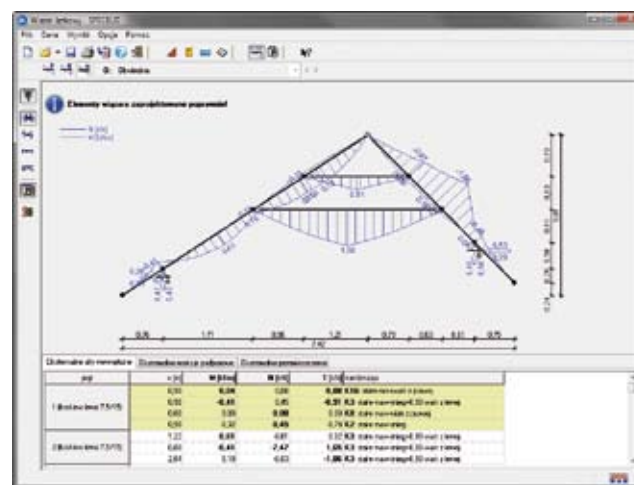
Więźba dachowa - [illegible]

Plik Dane Wyniki Opcje Pomoc

Elementy więźby zaprojektowane poprawnie!

0,35 1,71 0,86 1,21 0,73 0,63 0,31 0,75

7,42

| pręt | x [m] | M [kNm] | N [kN] | T [kN] | kombinacja |
|---|---|---|---|---|---|
| 1 (krokiew lewa 7,5/15) | 0,00 | 0,04 | 0,09 | 0,00 | K10 stałe+wiatr z prawej |
| | 0,60 | -0,45 | 0,45 | -0,31 | K3 stałe+śnieg+0,60 wiatr z lewej |
| | 0,60 | 0,06 | 0,00 | 0,59 | K8 stałe+wiatr z lewej |
| | 0,60 | 0,32 | 0,45 | 0,76 | K2 stałe+śnieg |
| 2 (krokiew lewa 7,5/15) | 1,22 | 0,00 | 0,97 | 0,97 | K3 stałe+śnieg+0,60 wiatr z lewej |
| | 0,60 | -0,45 | -2,47 | 1,05 | K3 stałe+śnieg+0,60 wiatr z lewej |
| | 2,84 | 0,19 | 0,63 | -1,06 | K3 stałe+śnieg+0,60 wiatr z lewej |